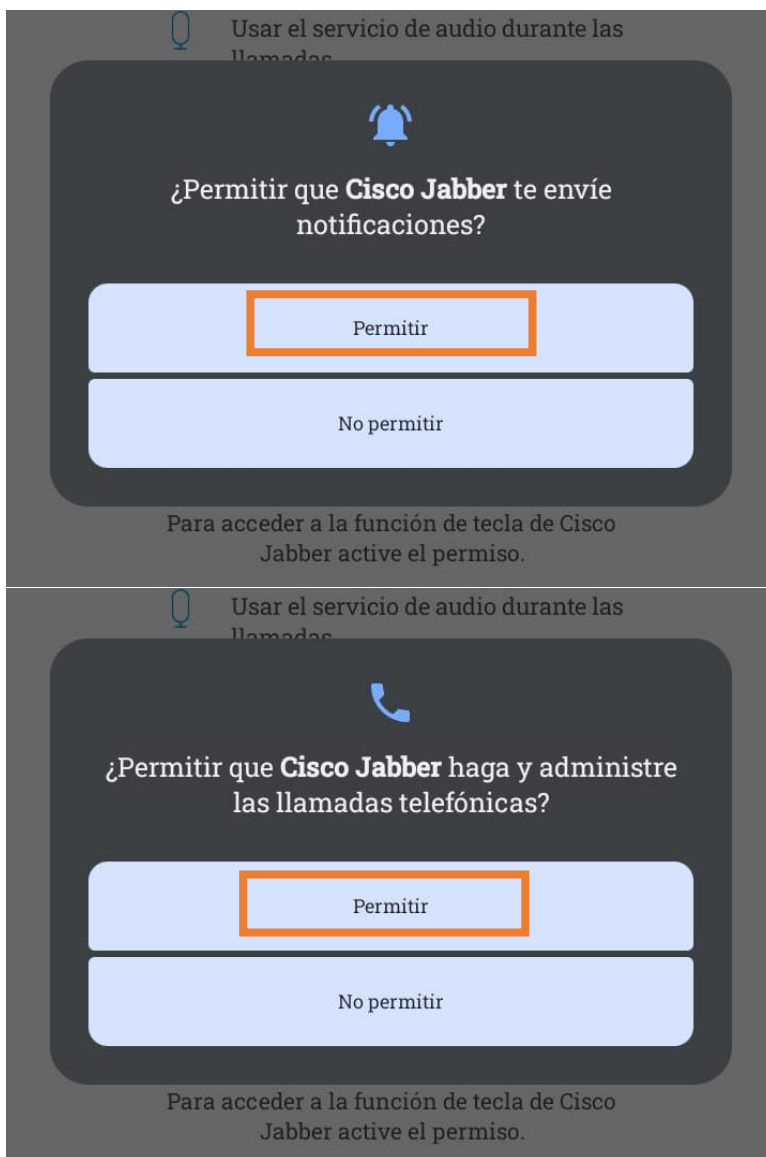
Usar el servicio de audio durante las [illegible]

¿Permitir que **Cisco Jabber** te envíe notificaciones?

Permitir

No permitir

Para acceder a la función de tecla de Cisco Jabber active el permiso.

Usar el servicio de audio durante las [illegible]

¿Permitir que **Cisco Jabber** haga y administre las llamadas telefónicas?

Permitir

No permitir

Para acceder a la función de tecla de Cisco Jabber active el permiso.